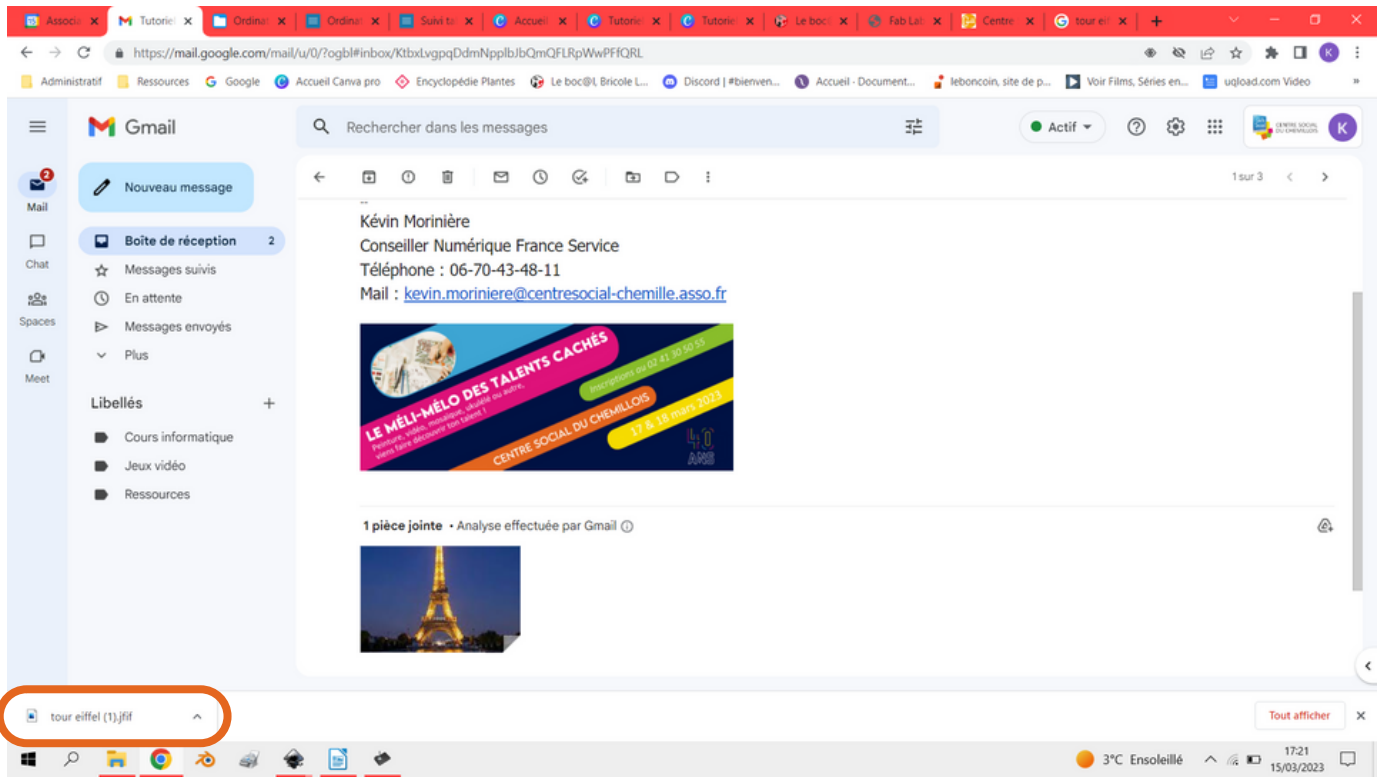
Associa ×
Tutoriel ×
Ordinat ×
Ordinat ×
Suivi ta ×
Accueil ×
Tutorie ×
Tutorie ×
Le boc ×
Fab Lab ×
Centre ×
tour eif ×
+

https://mail.google.com/mail/u/0/?ogbl#inbox/KtbxLvgpqDdmNpplbJbQmQFLRpWwPFfQRL

Administratif
Ressources
Google
Accueil Canva pro
Encyclopédie Plantes
Le boc@l, Bricole L...
Discord | #bienven...
Accueil - Document...
leboncoin, site de p...
Voir Films, Séries en...
uqload.com Video
»

Gmail
Rechercher dans les messages
Actif
CENTRE SOCIAL DU CHEMILLOIS
K

Mail 2
Chat
Spaces
Meet

Nouveau message
Boîte de réception 2
Messages suivis
En attente
Messages envoyés
Plus

Libellés +
Cours informatique
Jeux vidéo
Ressources

1 sur 3

--
Kévin Morinière
Conseiller Numérique France Service
Téléphone : 06-70-43-48-11
Mail : kevin.moriniere@centresocial-chemille.asso.fr

LE MÉLI-MÉLO DES TALENTS CACHÉS
Peinture, vidéo, mosaïque, ukulélé ou autre, viens faire découvrir ton talent !
Inscriptions au 02 41 30 50 55
CENTRE SOCIAL DU CHEMILLOIS
17 & 18 mars 2023
40 ANS

1 pièce jointe • Analyse effectuée par Gmail ⓘ

tour eiffel (1).jfif
Tout afficher
×

3°C Ensoleillé
17:21
15/03/2023